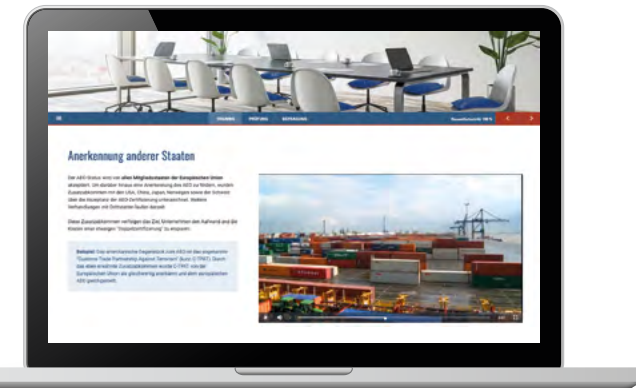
Anerkennung anderer Staaten

Der AEO-Status wird von allen Mitgliedsstaaten der Europäischen Union akzeptiert. Um darüber hinaus eine Anerkennung des AEO zu fördern, wurden Zusatzabkommen mit den USA, China, Japan, Norwegen sowie der Schweiz über die Akzeptanz der AEO-Zertifizierung unterzeichnet. Weitere Verhandlungen mit Drittstaaten laufen derzeit.

Diese Zusatzabkommen verfolgen das Ziel, Unternehmen den Aufwand und die Kosten einer etwaigen "Doppelzertifizierung" zu ersparen.

Beispiel: Das amerikanische Gegenstück zum AEO ist das sogenannte "Customs-Trade Partnership Against Terrorism" (kurz: C-TPAT). Durch das oben erwähnte Zusatzabkommen wurde C-TPAT von der Europäischen Union als gleichwertig anerkannt und dem europäischen AEO gleichgestellt.